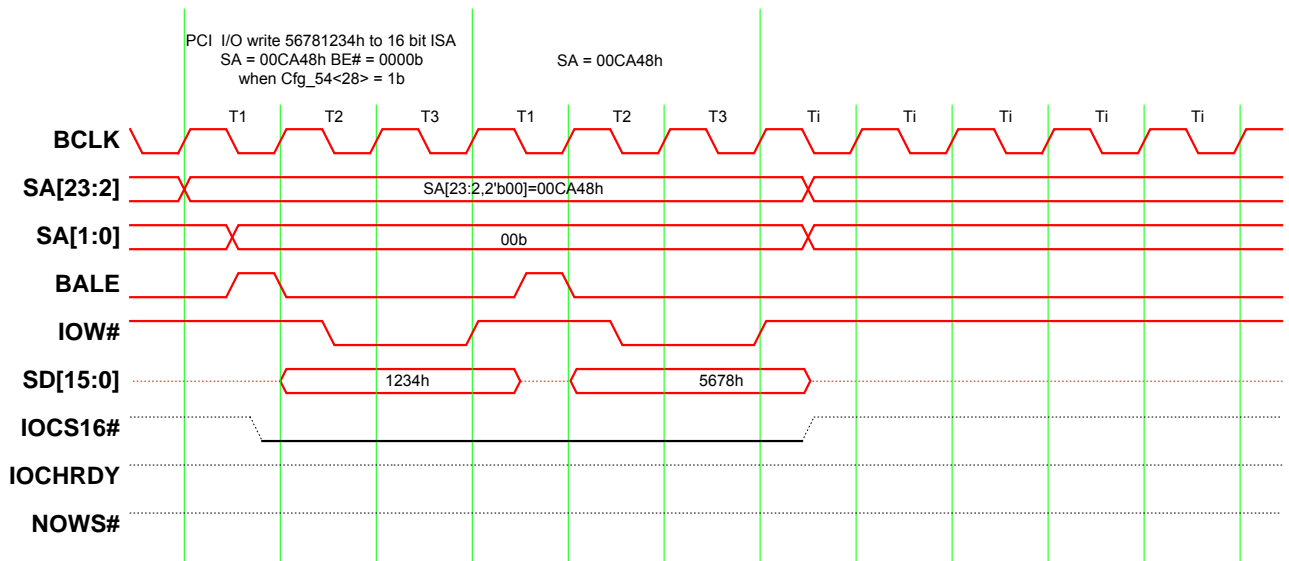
PCI I/O write 56781234h to 16 bit ISA
SA = 00CA48h BE# = 0000b
when Cfg_54<28> = 1b

SA = 00CA48h

T1 T2 T3 T1 T2 T3 Ti Ti Ti Ti Ti

BCLK

SA[23:2]

SA[23:2,2'b00]=00CA48h

SA[1:0]

00b

BALE

IOW#

SD[15:0]

1234h

5678h

IOCS16#

IOCHRDY

NOWS#